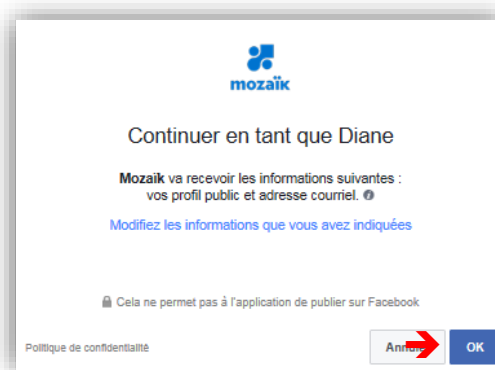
mozaïk

Continuer en tant que Diane

Mozaïk va recevoir les informations suivantes : vos profil public et adresse courriel.

Modifiez les informations que vous avez indiquées

Cela ne permet pas à l'application de publier sur Facebook

Politique de confidentialité

Annu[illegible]

OK